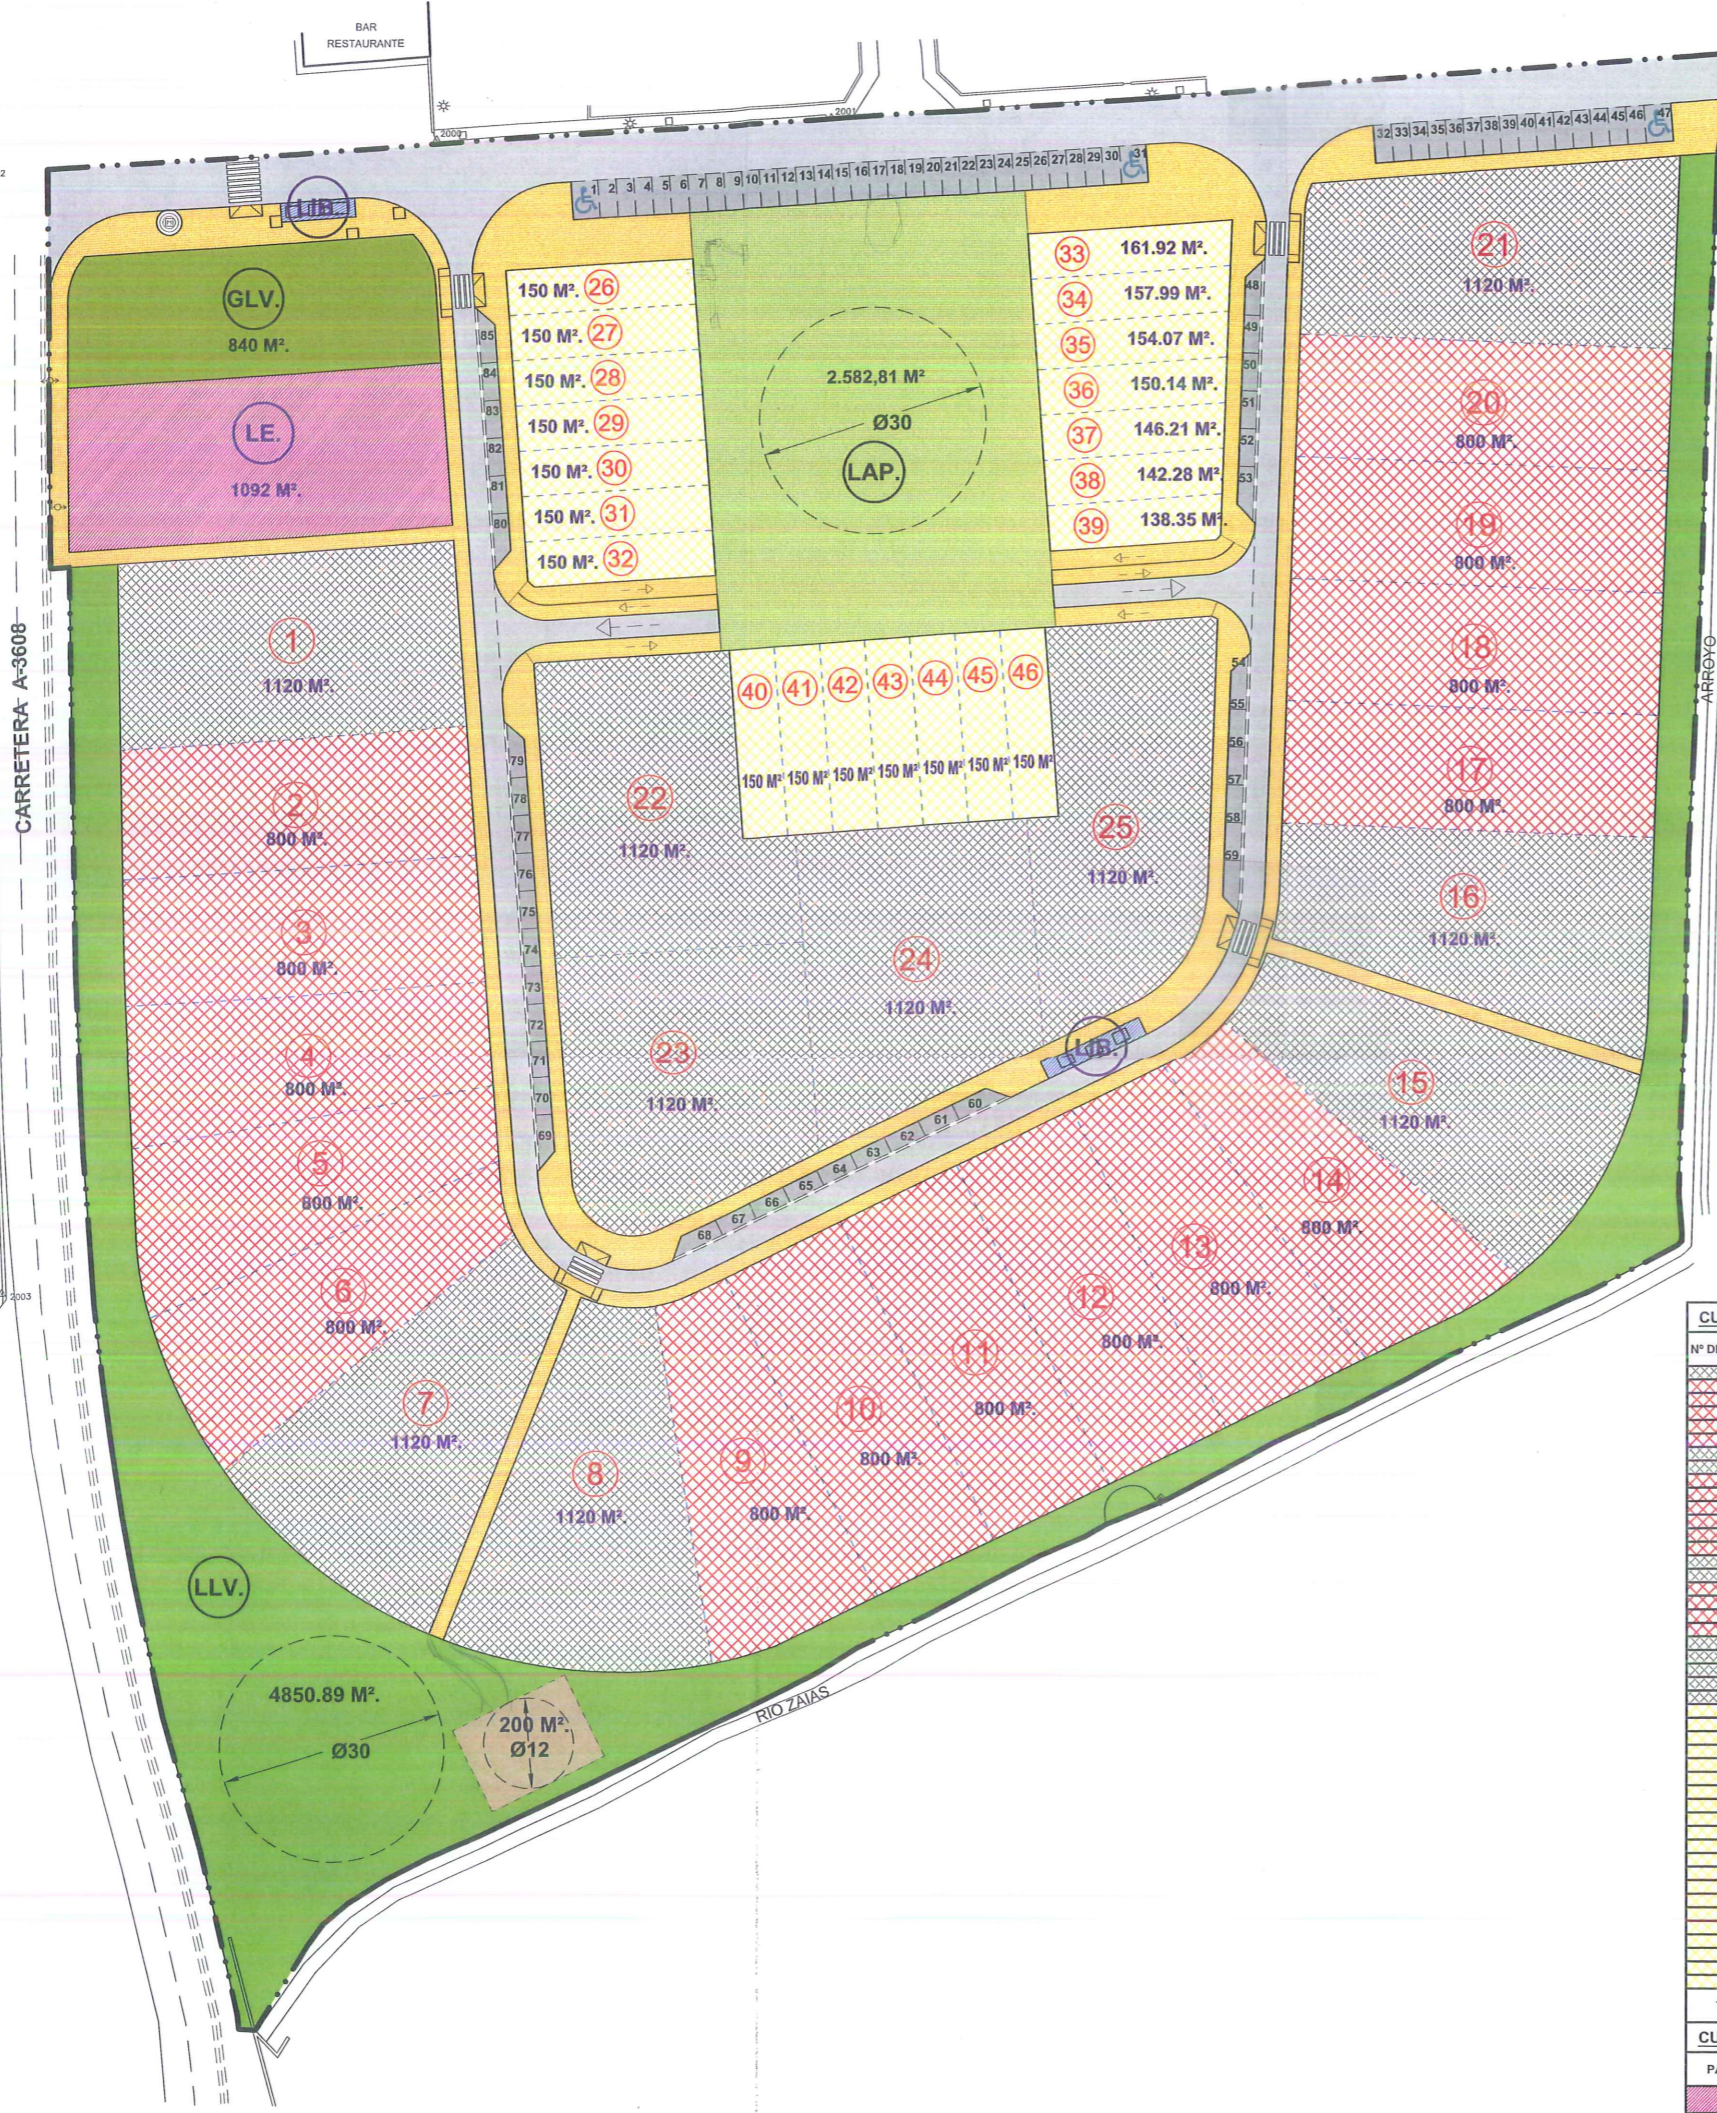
BAR RESTAURANTE

2001

2002

LUB.

GLV.
840 M².

LE.
1092 M².

150 M². 26
150 M². 27
150 M². 28
150 M². 29
150 M². 30
150 M². 31
150 M². 32

2.582,81 M²
Ø30
LAP.

33 161.92 M².
34 157.99 M².
35 154.07 M².
36 150.14 M².
37 146.21 M².
38 142.28 M²
39 138.35 M².

1 2 3 4 5 6 7 8 9 10 11 12 13 14 15 16 17 18 19 20 21 22 23 24 25 26 27 28 29 30 31

32 33 34 35 36 37 38 39 40 41 42 43 44 45 46 47

48 49 50 51 52 53

85 84 83 82 81 80

21
1120 M².

20
800 M².

19
800 M².

18
800 M².

17
800 M².

16
1120 M².

15
1120 M².

14
800 M².

13
800 M².

12
800 M².

11
800 M².

10
800 M².

9
800 M².

8
1120 M².

7
1120 M².

6
800 M².

5
800 M².

4
800 M².

3
800 M².

2
800 M².

1
1120 M².

22
1120 M².

23
1120 M².

24
1120 M².

25
1120 M².

40 41 42 43 44 45 46
150 M² 150 M² 150 M² 150 M² 150 M² 150 M² 150 M²

54 55 56 57 58 59

79 78 77 76 75 74 73 72 71 70 69

68 67 66 65 64 63 62 61 60

LUB.

CARRETERA A-3608

ARROYO

LLV.

4850.89 M².
Ø30

200 M².
Ø12

RIO ZAIAS

2003

CU
Nº D

CL
P